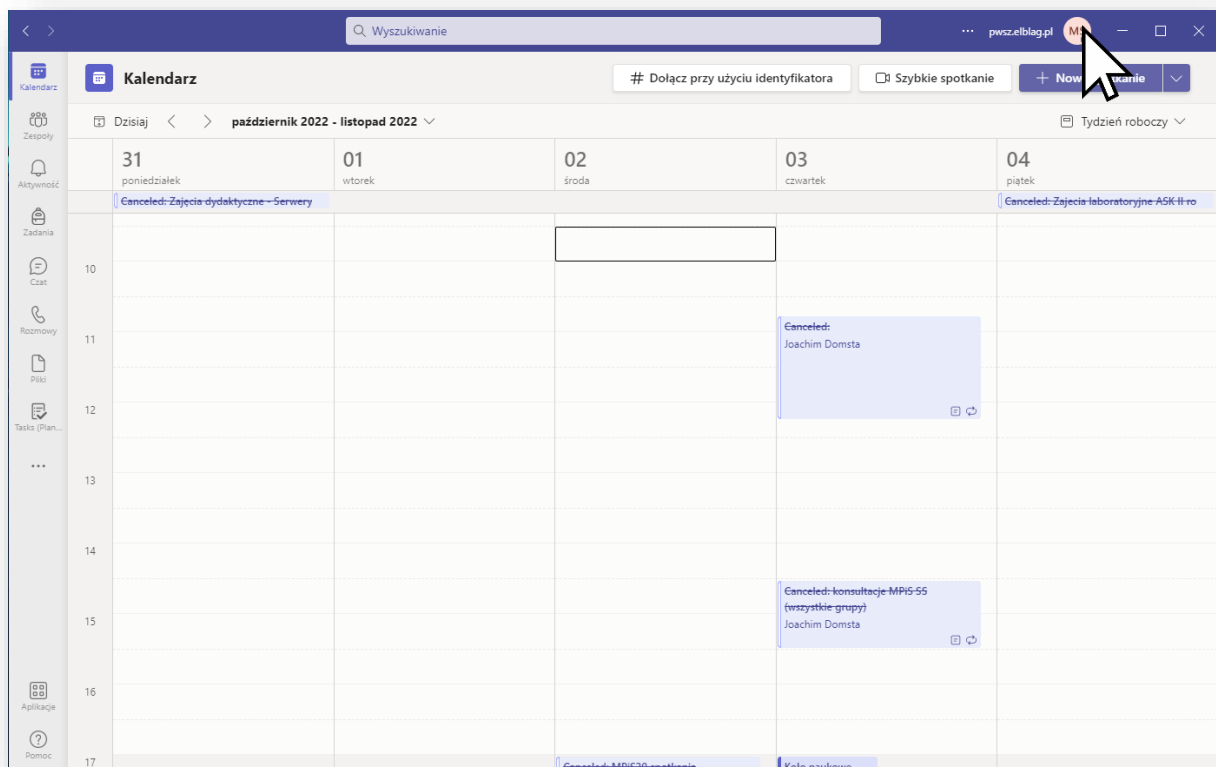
Wyszukiwanie

··· pwsz.elblag.pl MK

Kalendarz

Zespoły

Aktywność

Zadania

Czat

Rozmowy

Pliki

Tasks (Plan...

...

Aplikacje

Pomoc

Kalendarz

# Dołącz przy użyciu identyfikatora

Szybkie spotkanie

+ Now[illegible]kanie

Dzisiaj < > październik 2022 - listopad 2022

Tydzień roboczy

31 poniedziałek

01 wtorek

02 środa

03 czwartek

04 piątek

Canceled: Zajęcia dydaktyczne - Serwery

Canceled: Zajęcia laboratoryjne ASK II ro

10

11

12

13

14

15

16

17

Canceled:
Joachim Domsta

Canceled: konsultacje MPiS SS (wszystkie grupy)
Joachim Domsta

Canceled: MPiS20 spotkanie

Koło naukowe